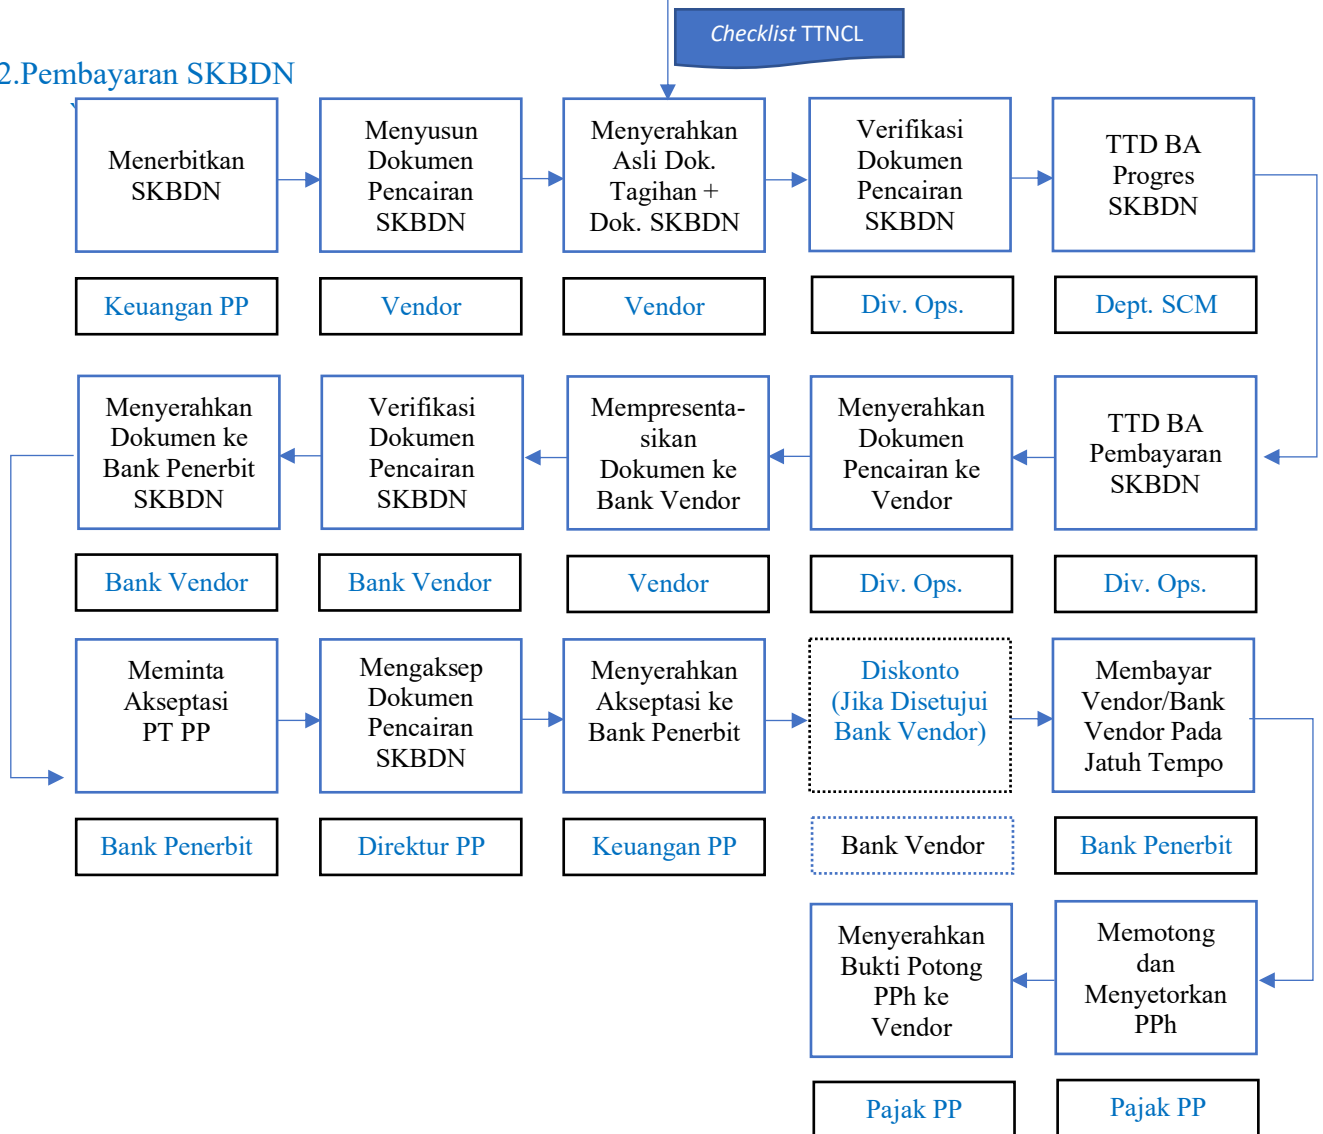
Checklist TTNCL

2.Pembayaran SKBDN

Menerbitkan SKBDN

Keuangan PP

Menyusun Dokumen Pencairan SKBDN

Vendor

Menyerahkan Asli Dok. Tagihan + Dok. SKBDN

Vendor

Verifikasi Dokumen Pencairan SKBDN

Div. Ops.

TTD BA Progres SKBDN

Dept. SCM

TTD BA Pembayaran SKBDN

Div. Ops.

Menyerahkan Dokumen Pencairan ke Vendor

Div. Ops.

Mempresentasikan Dokumen ke Bank Vendor

Vendor

Verifikasi Dokumen Pencairan SKBDN

Bank Vendor

Menyerahkan Dokumen ke Bank Penerbit SKBDN

Bank Vendor

Meminta Akseptasi PT PP

Bank Penerbit

Mengaksep Dokumen Pencairan SKBDN

Direktur PP

Menyerahkan Akseptasi ke Bank Penerbit

Keuangan PP

Diskonto (Jika Disetujui Bank Vendor)

Bank Vendor

Membayar Vendor/Bank Vendor Pada Jatuh Tempo

Bank Penerbit

Memotong dan Menyetorkan PPh

Pajak PP

Menyerahkan Bukti Potong PPh ke Vendor

Pajak PP